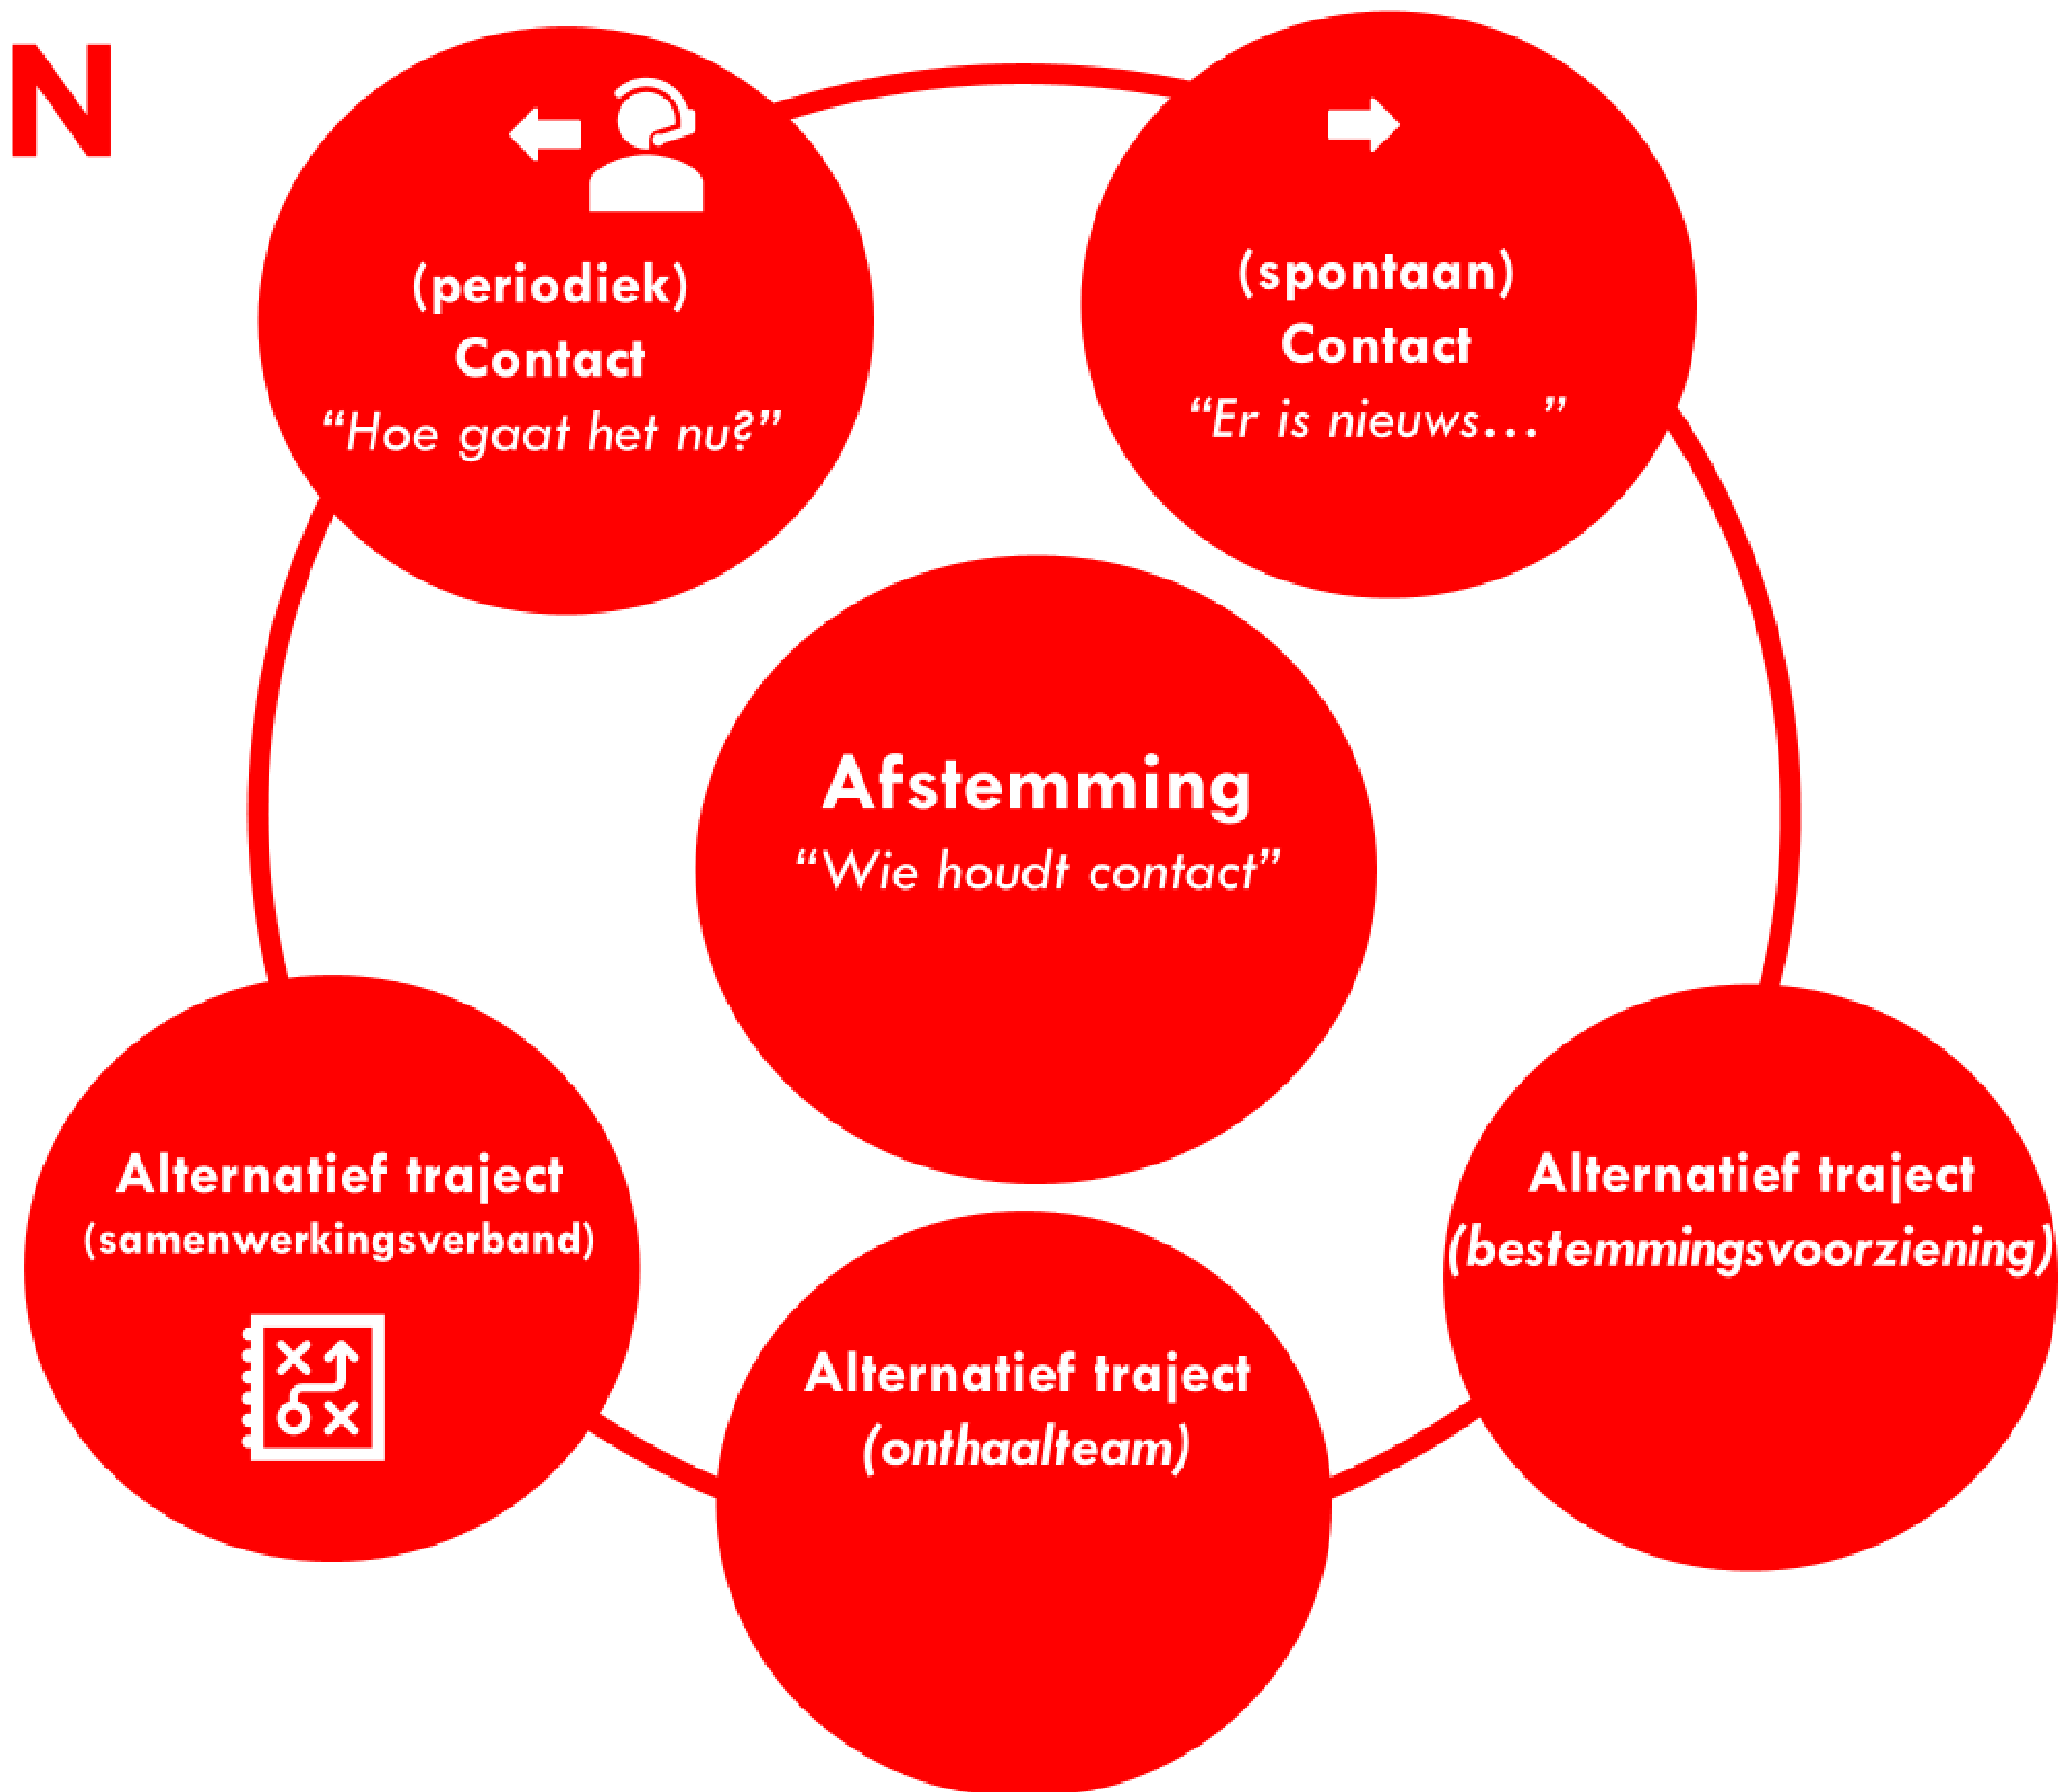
N

(periodiek)
Contact
“Hoe gaat het nu?”

(spontaan)
Contact
“Er is nieuws…”

Afstemming
“Wie houdt contact”

Alternatief traject
(samenwerkingsverband)

Alternatief traject
(onthaalteam)

Alternatief traject
(bestemmingsvoorziening)